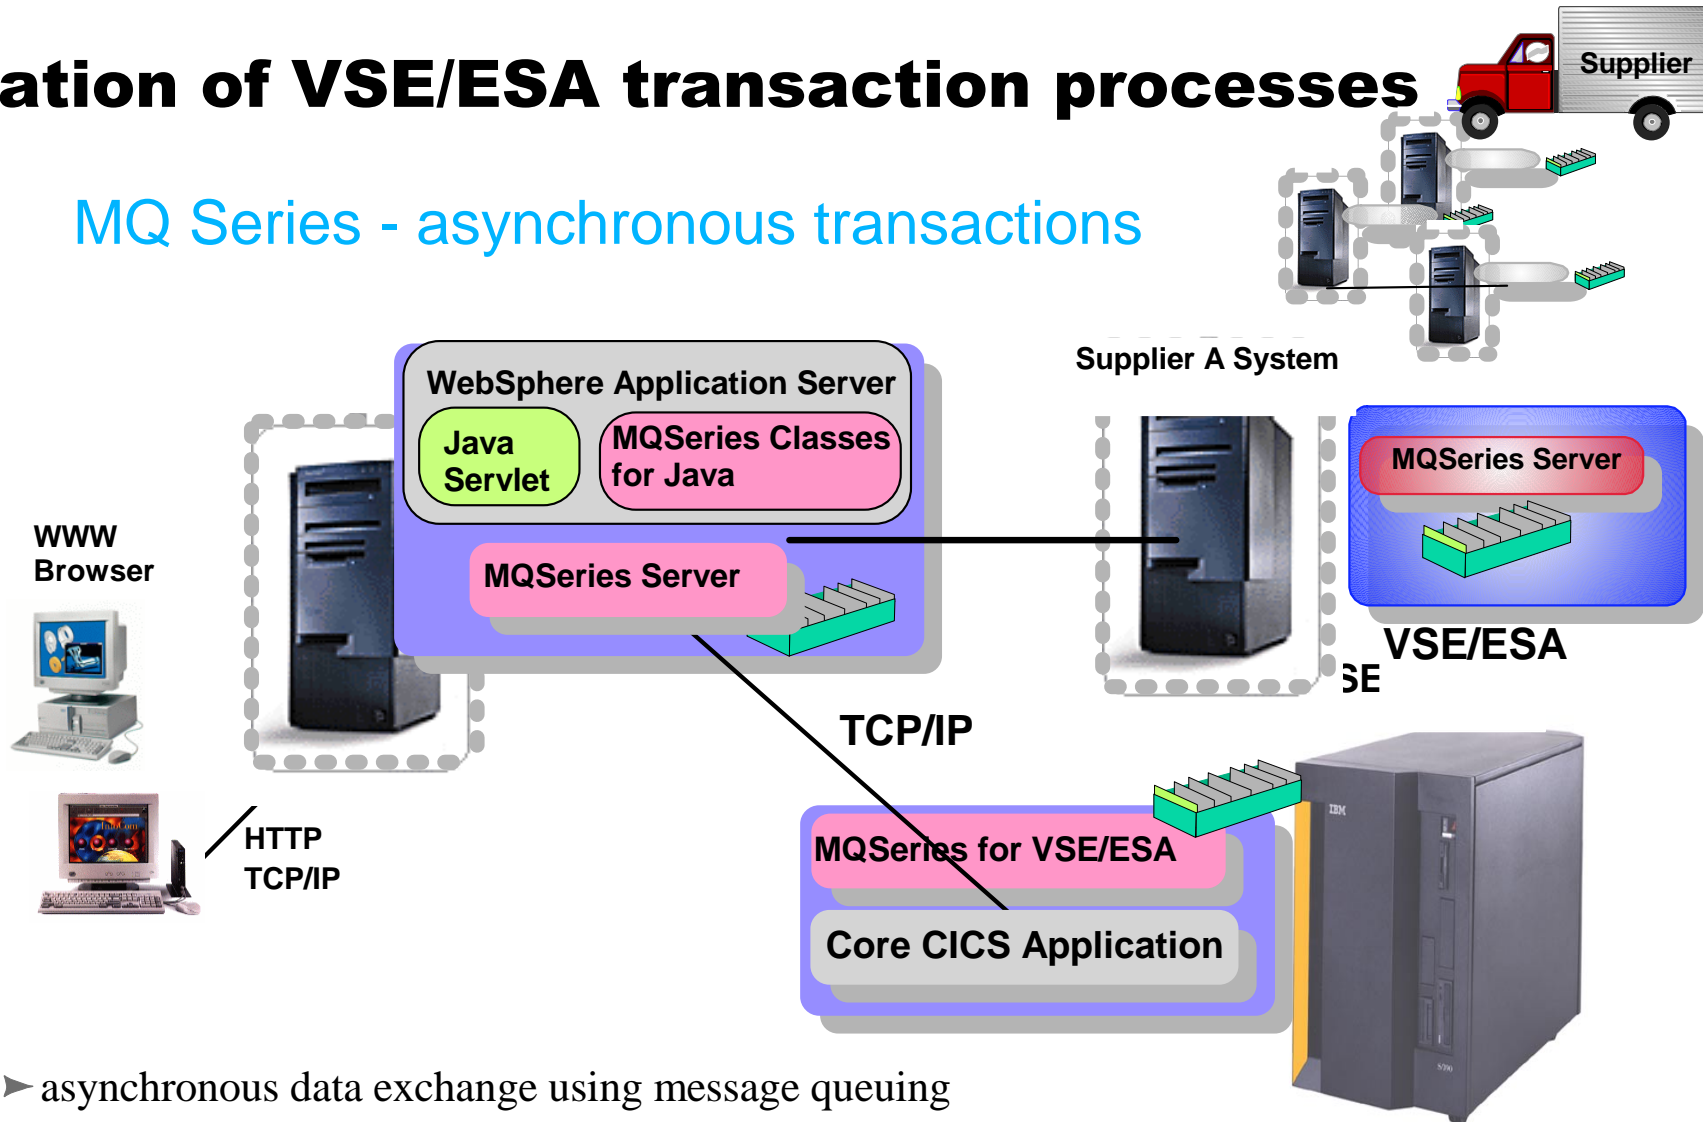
ation of VSE/ESA transaction processes

Supplier

MQ Series - asynchronous transactions

Supplier A System

WebSphere Application Server

Java Servlet

MQSeries Classes for Java

MQSeries Server

MQSeries Server

WWW Browser

VSE/ESA

SE

TCP/IP

HTTP TCP/IP

MQSeries for VSE/ESA

Core CICS Application

IBM

➢ asynchronous data exchange using message queuing